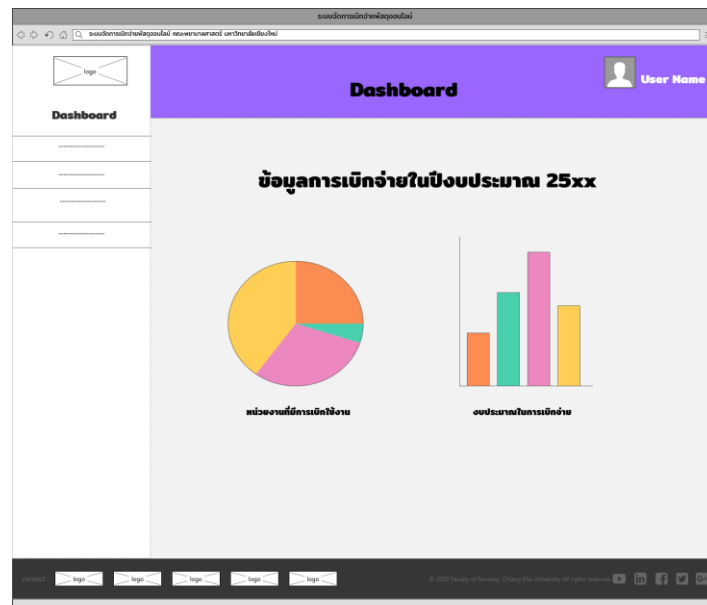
ระบบจัดการเบิกจ่ายพัสดุออนไลน์

ระบบจัดการเบิกจ่ายพัสดุออนไลน์ คณะพยาบาลศาสตร์ มหาวิทยาลัยเชียงใหม่

logo

Dashboard

Dashboard

User Name

ข้อมูลการเบิกจ่ายในปีงบประมาณ 25xx

หน่วยงานที่มีการเบิกใช้งาน

งบประมาณในการเบิกจ่าย

contact

logo logo logo logo logo

© 2020 Faculty of Nursing, Chiang Mai University All rights reserved